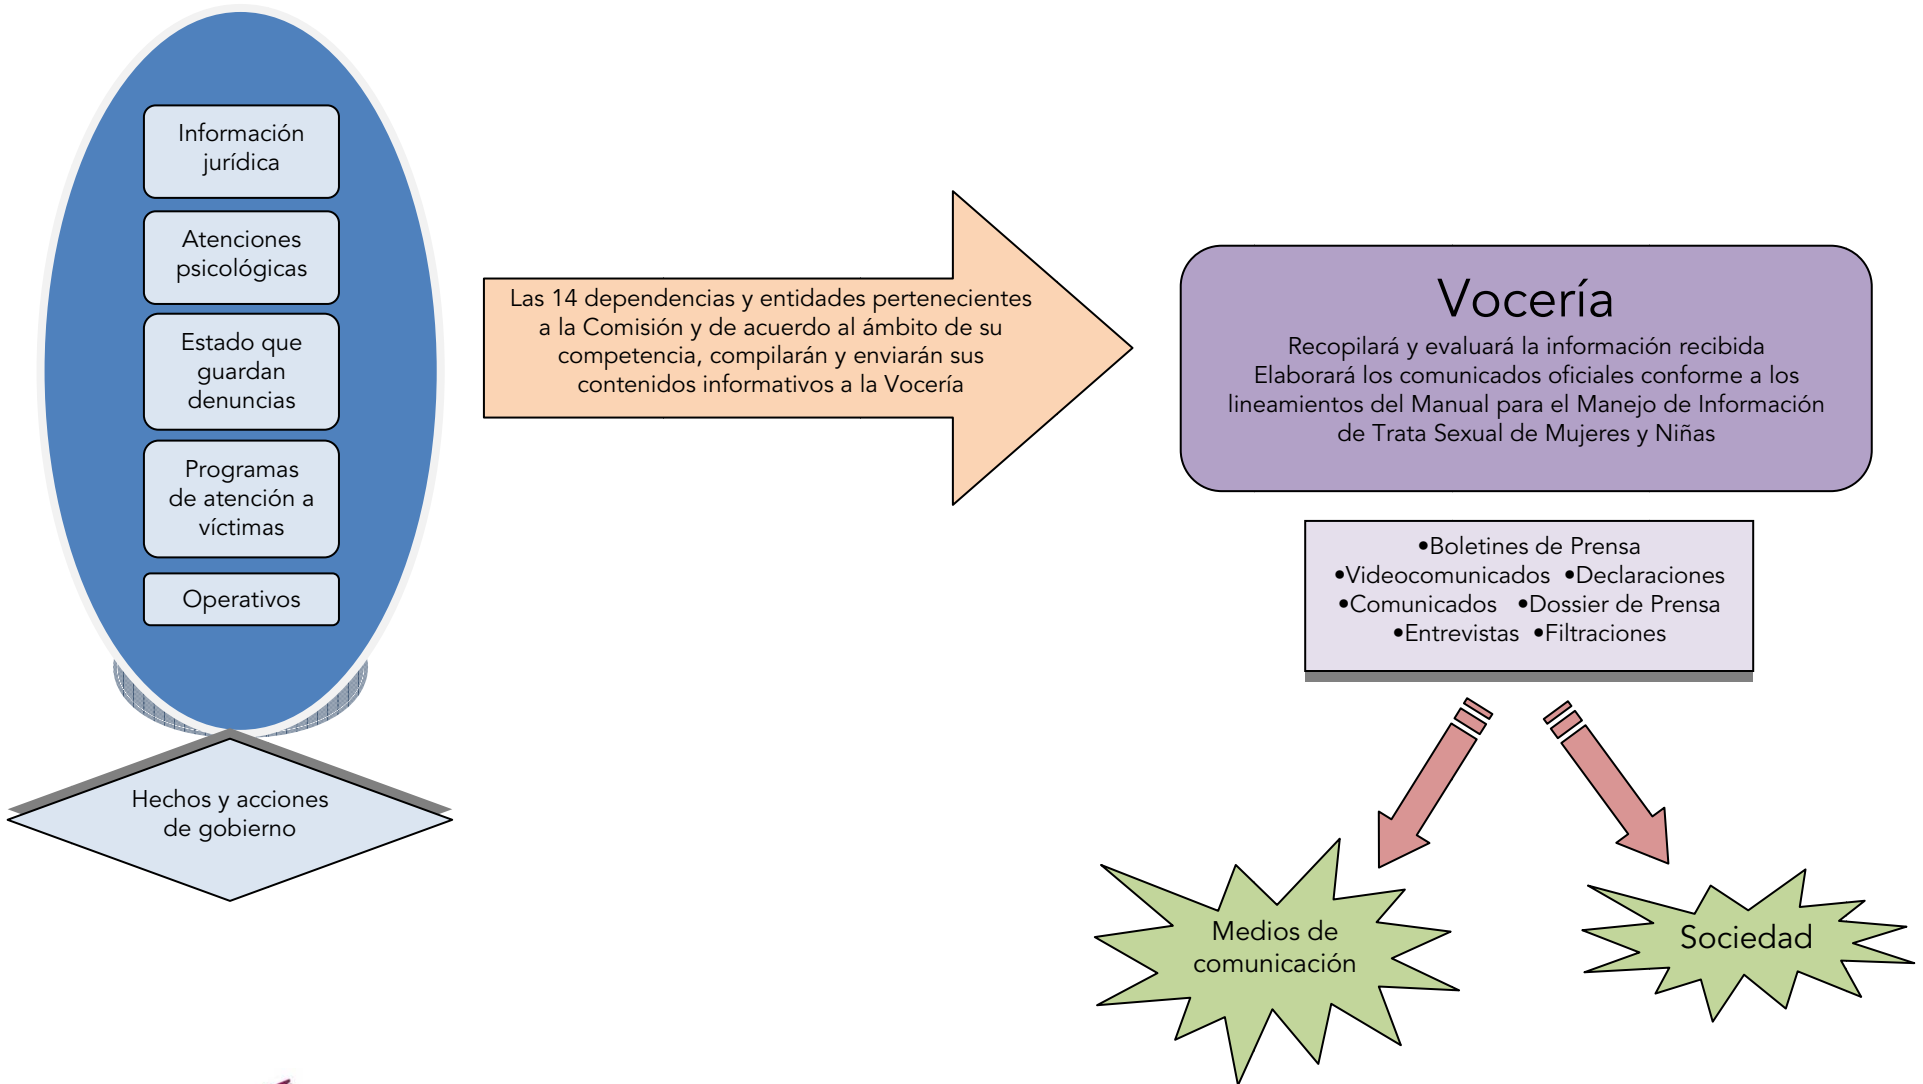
Información jurídica

Atenciones psicológicas

Estado que guardan denuncias

Programas de atención a víctimas

Operativos

Hechos y acciones de gobierno

Las 14 dependencias y entidades pertenecientes a la Comisión y de acuerdo al ámbito de su competencia, compilarán y enviarán sus contenidos informativos a la Vocería

Vocería

Recopilará y evaluará la información recibida
Elaborará los comunicados oficiales conforme a los lineamientos del Manual para el Manejo de Información de Trata Sexual de Mujeres y Niñas

•Boletines de Prensa
•Videocomunicados •Declaraciones
•Comunicados •Dossier de Prensa
•Entrevistas •Filtraciones

Medios de comunicación

Sociedad